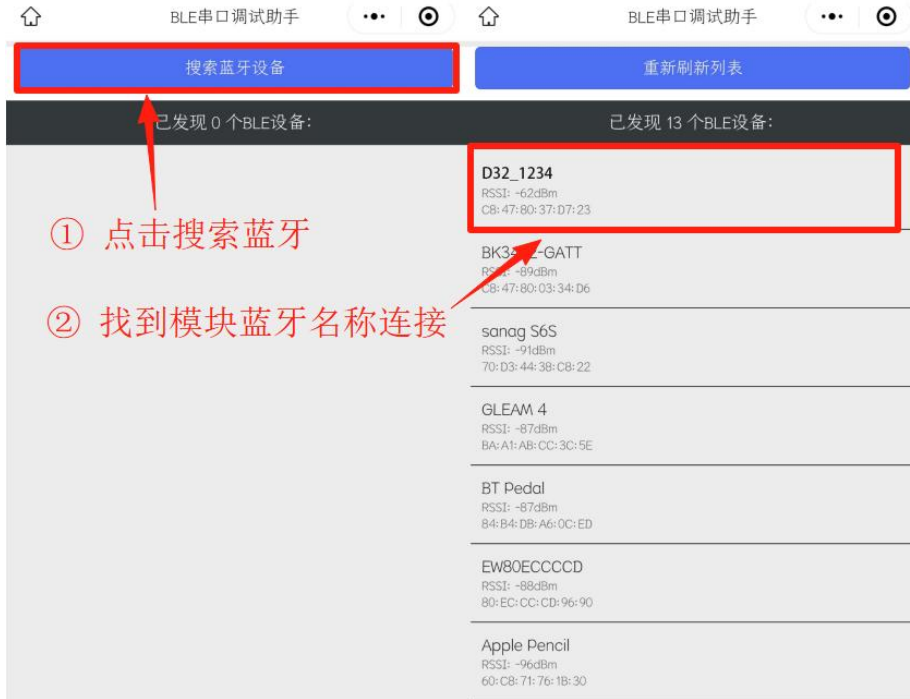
BLE串口调试助手

搜索蓝牙设备

已发现 0 个BLE设备:

① 点击搜索蓝牙

② 找到模块蓝牙名称连接

BLE串口调试助手

重新刷新列表

已发现 13 个BLE设备:

D32_1234
RSSI: -62dBm
C8:47:80:37:D7:23

BK3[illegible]-GATT
RSSI: -89dBm
C8:47:80:03:34:D6

sanag S6S
RSSI: -91dBm
70:D3:44:38:C8:22

GLEAM 4
RSSI: -87dBm
BA:A1:AB:CC:3C:5E

BT Pedal
RSSI: -87dBm
84:B4:DB:A6:0C:ED

EW80ECCCCD
RSSI: -88dBm
80:EC:CC:CD:96:90

Apple Pencil
RSSI: -96dBm
60:C8:71:76:1B:30